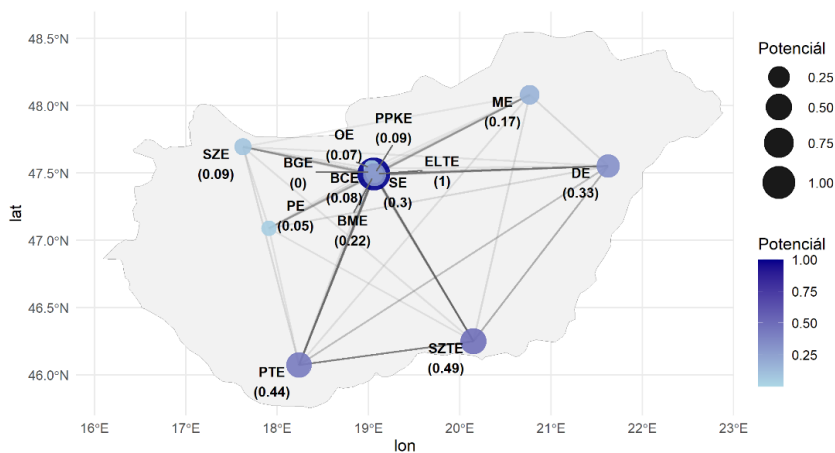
48.5°N
48.0°N
47.5°N
47.0°N
46.5°N
46.0°N
lat

16°E 17°E 18°E 19°E 20°E 21°E 22°E 23°E
lon

ME (0.17)
PPKE (0.09)
OE (0.07)
SZE (0.09)
BGE (0)
BCE (0.08)
SE (0.3)
ELTE (1)
DE (0.33)
PE (0.05)
BME (0.22)
SZTE (0.49)
PTE (0.44)

Potenciál
0.25
0.50
0.75
1.00

Potenciál
1.00
0.75
0.50
0.25